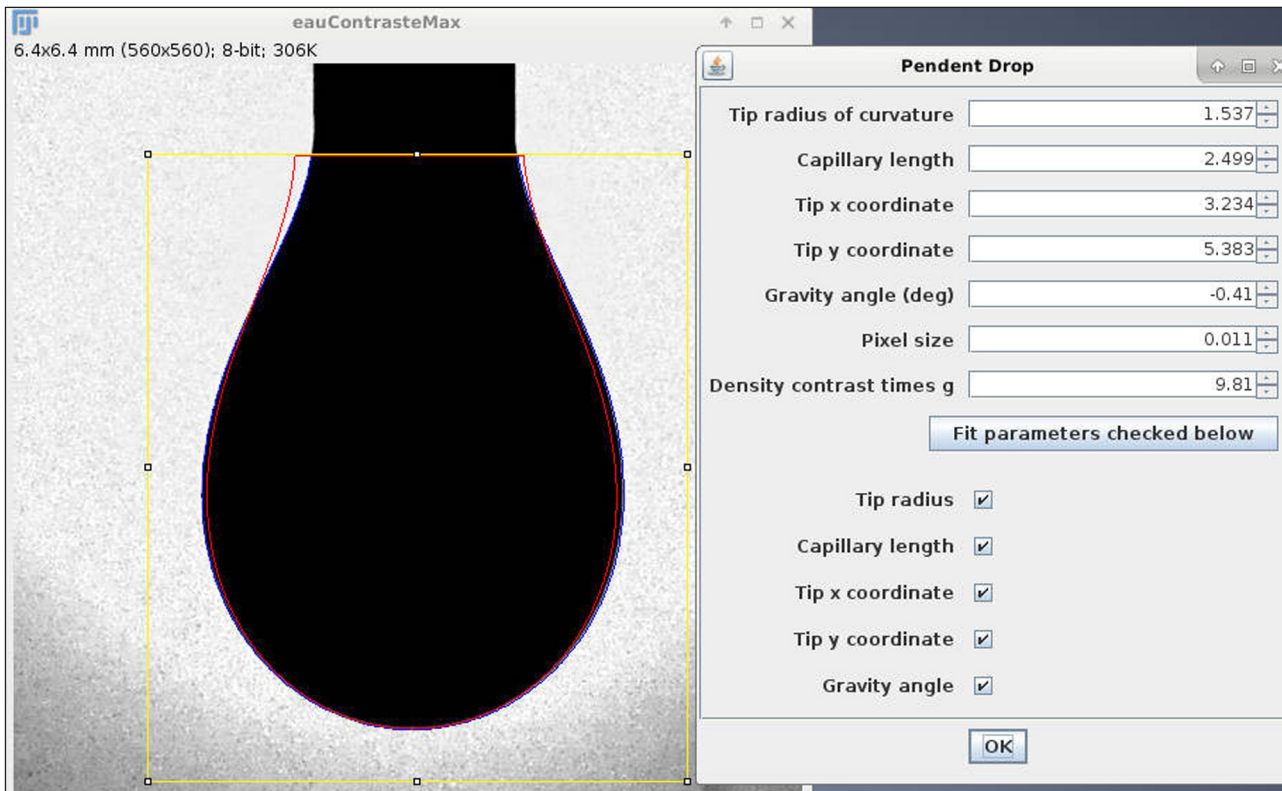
eauContrasteMax
6.4x6.4 mm (560x560); 8-bit; 306K

Pendent Drop

Tip radius of curvature 1.537
Capillary length 2.499
Tip x coordinate 3.234
Tip y coordinate 5.383
Gravity angle (deg) -0.41
Pixel size 0.011
Density contrast times g 9.81

Fit parameters checked below

Tip radius
Capillary length
Tip x coordinate
Tip y coordinate
Gravity angle

OK